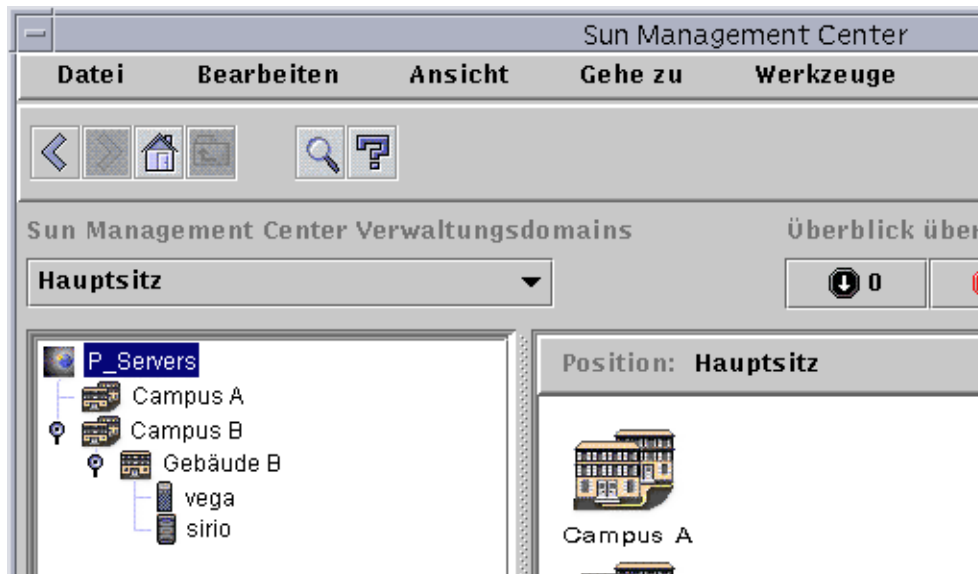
Sun Management Center

Datei Bearbeiten Ansicht Gehe zu Werkzeuge

Sun Management Center Verwaltungsdomains

Überblick über

Hauptsitz

0

P_Servers
Campus A
Campus B
Gebäude B
vega
sirio

Position: Hauptsitz

Campus A